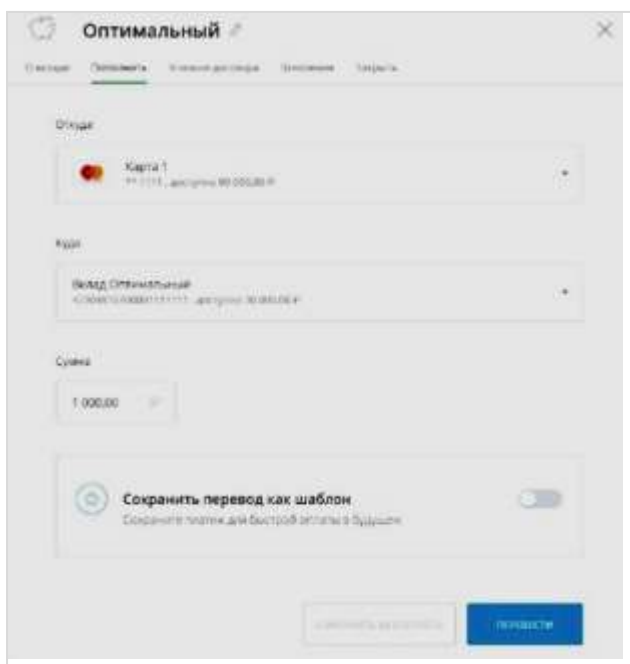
Оптимальный

О вкладе Пополнить Условия договора Пополнения Закрыть

Откуда

Карта 1
** 1111, доступно 80 000,00 ₽

Куда

Вклад Оптимальный
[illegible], доступно 30 000,00 ₽

Сумма

1 000,00 ₽

Сохранить перевод как шаблон
Сохраните платеж для быстрой оплаты в будущем

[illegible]

Перевести